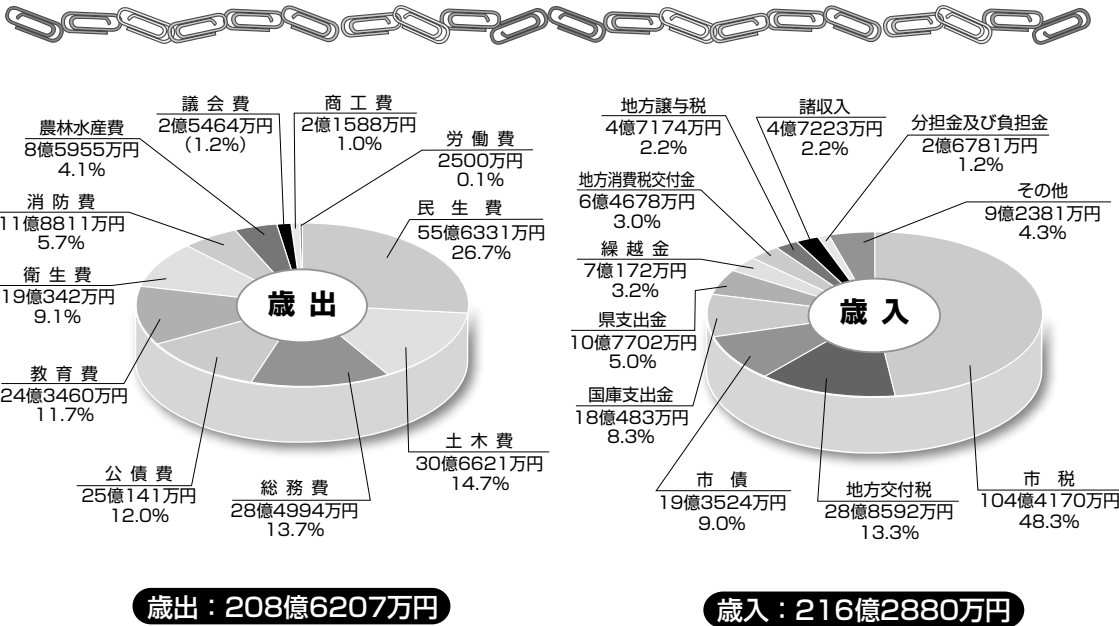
歳出

議会費
2億5464万円
(1.2%)

商工費
2億1588万円
1.0%

農林水産費
8億5955万円
4.1%

労働費
2500万円
0.1%

消防費
11億8811万円
5.7%

民生費
55億6331万円
26.7%

衛生費
19億342万円
9.1%

教育費
24億3460万円
11.7%

土木費
30億6621万円
14.7%

公債費
25億141万円
12.0%

総務費
28億4994万円
13.7%

歳出：208億6207万円

歳入

地方譲与税
4億7174万円
2.2%

諸収入
4億7223万円
2.2%

分担金及び負担金
2億6781万円
1.2%

地方消費税交付金
6億4678万円
3.0%

その他
9億2381万円
4.3%

繰越金
7億172万円
3.2%

県支出金
10億7702万円
5.0%

国庫支出金
18億483万円
8.3%

市債
19億3524万円
9.0%

地方交付税
28億8592万円
13.3%

市税
104億4170万円
48.3%

歳入：216億2880万円